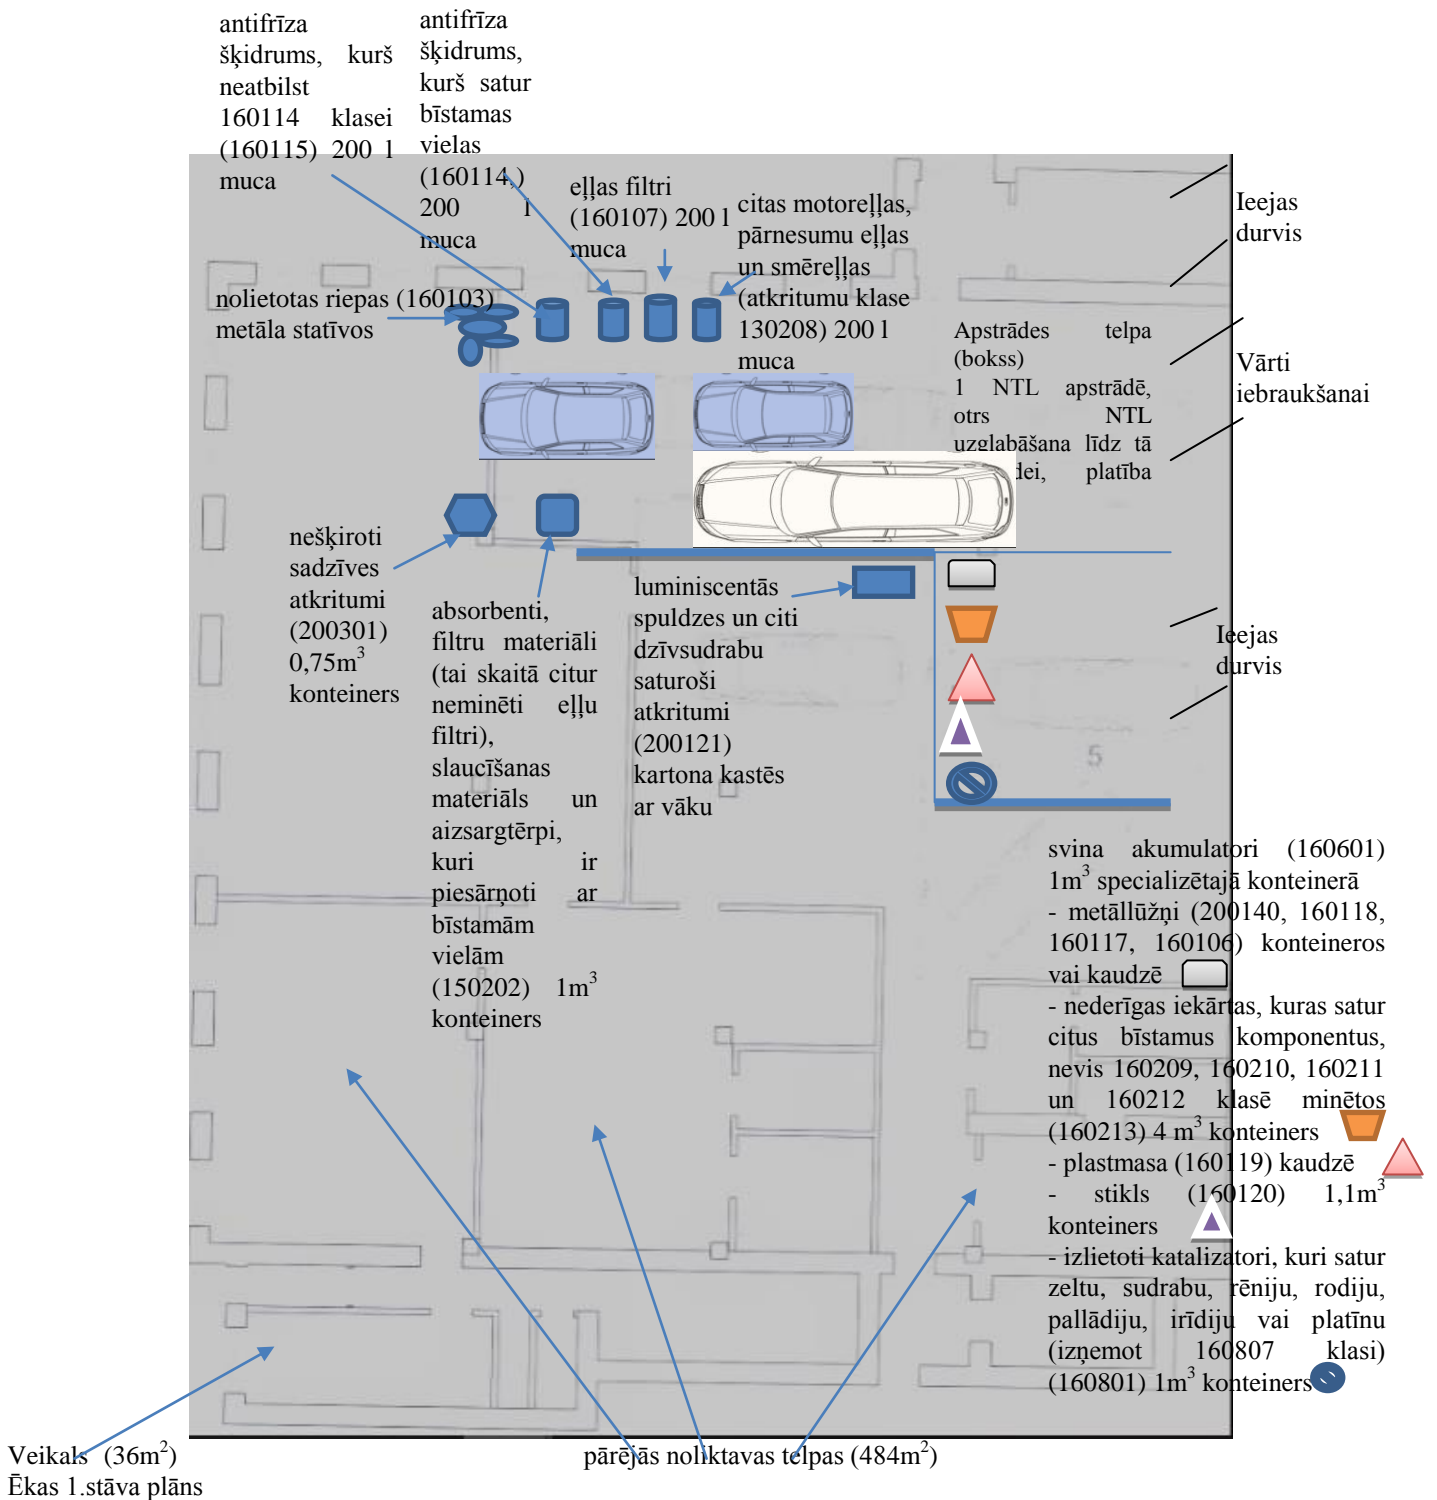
antifrīza šķidrums, kurš neatbilst 160114 klasei (160115) 200 l muca

antifrīza šķidrums, kurš satur bīstamas vielas (160114) 200 l muca

eļļas filtri (160107) 200 l muca

citas motoreļļas, pārnesumu eļļas un smēreļļas (atkritumu klase 130208) 200 l muca

Ieejas durvis

nolietotas riepas (160103) metāla statīvos

Apstrādes telpa (bokss)
1 NTL apstrādē, otrs NTL uzglabāšana līdz tā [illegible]dei, platība

Vārti iebraukšanai

nešķiroti sadzīves atkritumi (200301) 0,75m$^3$ konteiners

absorbenti, filtru materiāli (tai skaitā citur neminēti eļļu filtri), slaucīšanas materiāls un aizsargtērpi, kuri ir piesārņoti ar bīstamām vielām (150202) 1m$^3$ konteiners

luminiscentās spuldzes un citi dzīvsudrabu saturoši atkritumi (200121) kartona kastēs ar vāku

Ieejas durvis

5

svina akumulatori (160601) 1m$^3$ specializētajā konteinerā
- metāllūžņi (200140, 160118, 160117, 160106) konteineros vai kaudzē
- nederīgas iekārtas, kuras satur citus bīstamus komponentus, nevis 160209, 160210, 160211 un 160212 klasē minētos (160213) 4 m$^3$ konteiners
- plastmasa (160119) kaudzē
- stikls (160120) 1,1m$^3$ konteiners
- izlietoti katalizatori, kuri satur zeltu, sudrabu, rēniju, rodiju, pallādiju, irīdiju vai platīnu (izņemot 160807 klasi) (160801) 1m$^3$ konteiners

Veikals (36m$^2$)
Ēkas 1.stāva plāns

pārējās noliktavas telpas (484m$^2$)